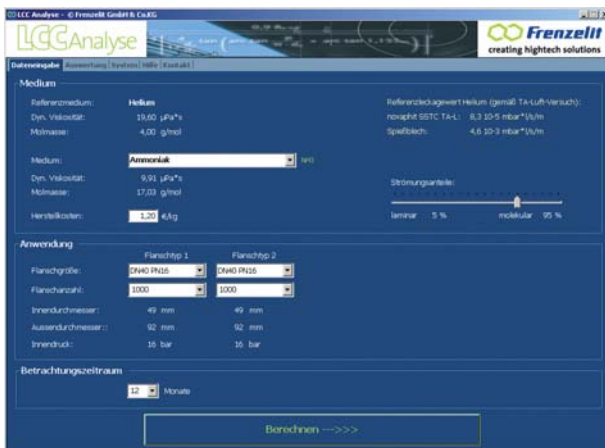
LCC Analyse - © Frenzelit GmbH & Co.KG

LCCAnalyse

Frenzelit
creating hightech solutions

Dateneingabe | Auswertung | System | Hilfe | Kontakt

Medium

Referenzmedium: Helium
Dyn. Viskosität: 19,60 µPa*s
Molmasse: 4,00 g/mol

Referenzleckagewert Helium (gemäß TA-Luft-Versuch):
novaphit SSTC TA-L: 8,3 10-5 mbar*l/s/m
Spießblech: 4,6 10-3 mbar*l/s/m

Medium: Ammoniak
$NH_3$
Dyn. Viskosität: 9,91 µPa*s
Molmasse: 17,03 g/mol

Strömungsanteile:

Herstellkosten: 1,20 €/kg

laminar 5 % molekular 95 %

Anwendung

Flanschtyp 1 Flanschtyp 2
Flanschgröße: DN40 PN16 DN40 PN16
Flanschanzahl: 1000 1000
Innendurchmesser: 49 mm 49 mm
Aussendurchmesser: 92 mm 92 mm
Innendruck: 16 bar 16 bar

Betrachtungszeitraum

12 Monate

Berechnen --->>>